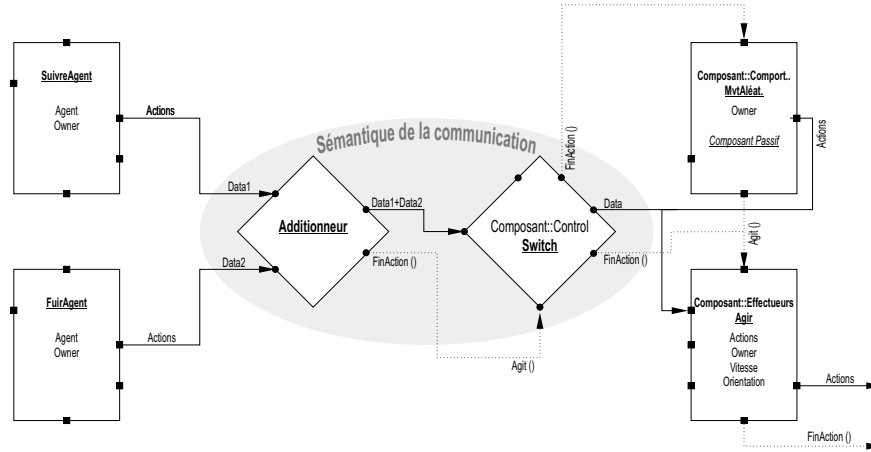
SuivreAgent
Agent
Owner

Actions

FuirAgent
Agent
Owner

Actions

Sémantique de la communication

Data1
Data2

Additionneur

Data1+Data2
FinAction ()

Composant::Control
Switch

Agit ()

FinAction ()
Data
FinAction ()

Composant::Comport..
MvtAléat.
Owner
Composant Passif

Actions

Agit ()

Composant::Effecteurs
Agir
Actions
Owner
Vitesse
Orientation

Actions

FinAction ()